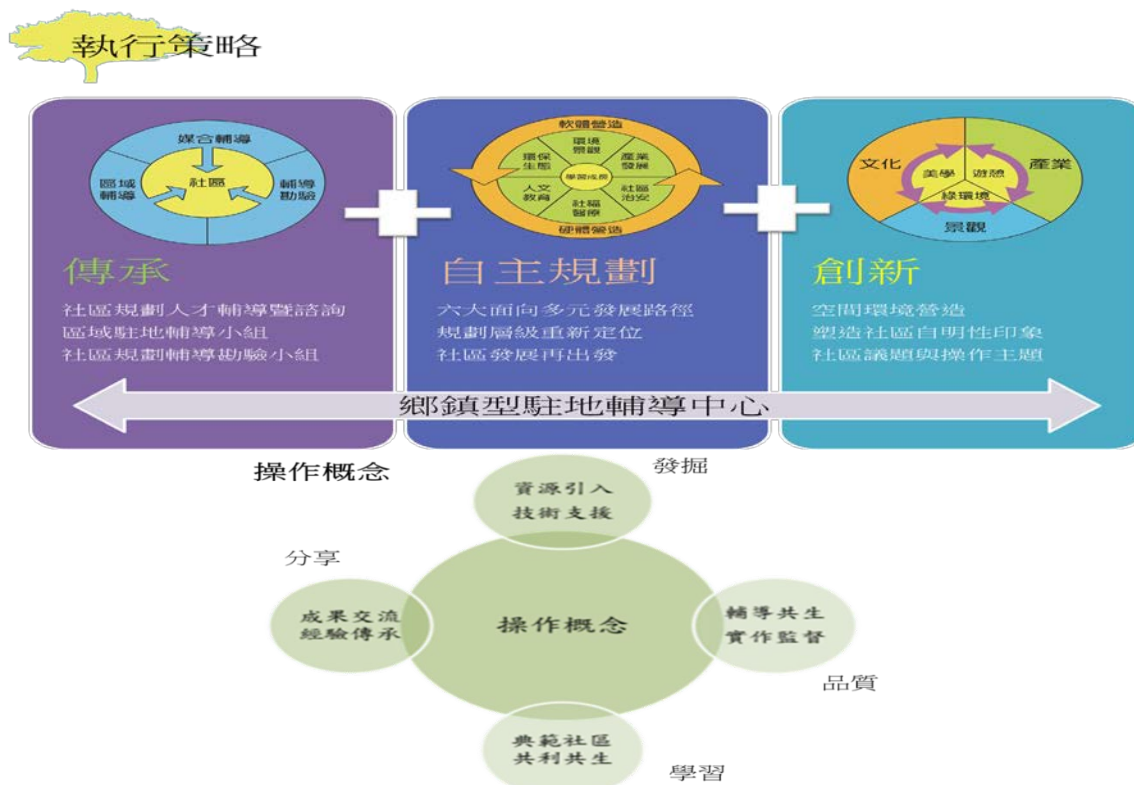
執行策略

媒合輔導
區域輔導
社區
輔導勘驗

傳承
社區規劃人才輔導暨諮詢
區域駐地輔導小組
社區規劃輔導勘驗小組

軟體營造
環境景觀
環保生態
產業發展
學習成長
人文教育
社區治安
社福醫療
硬體營造

自主規劃
六大面向多元發展路徑
規劃層級重新定位
社區發展再出發

文化
產業
美學
遊憩
綠環境
景觀

創新
空間環境營造
塑造社區自明性印象
社區議題與操作主題

鄉鎮型駐地輔導中心

操作概念

發掘
資源引入
技術支援

分享
成果交流
經驗傳承

操作概念

輔導共生
實作監督

品質

典範社區
共利共生

學習